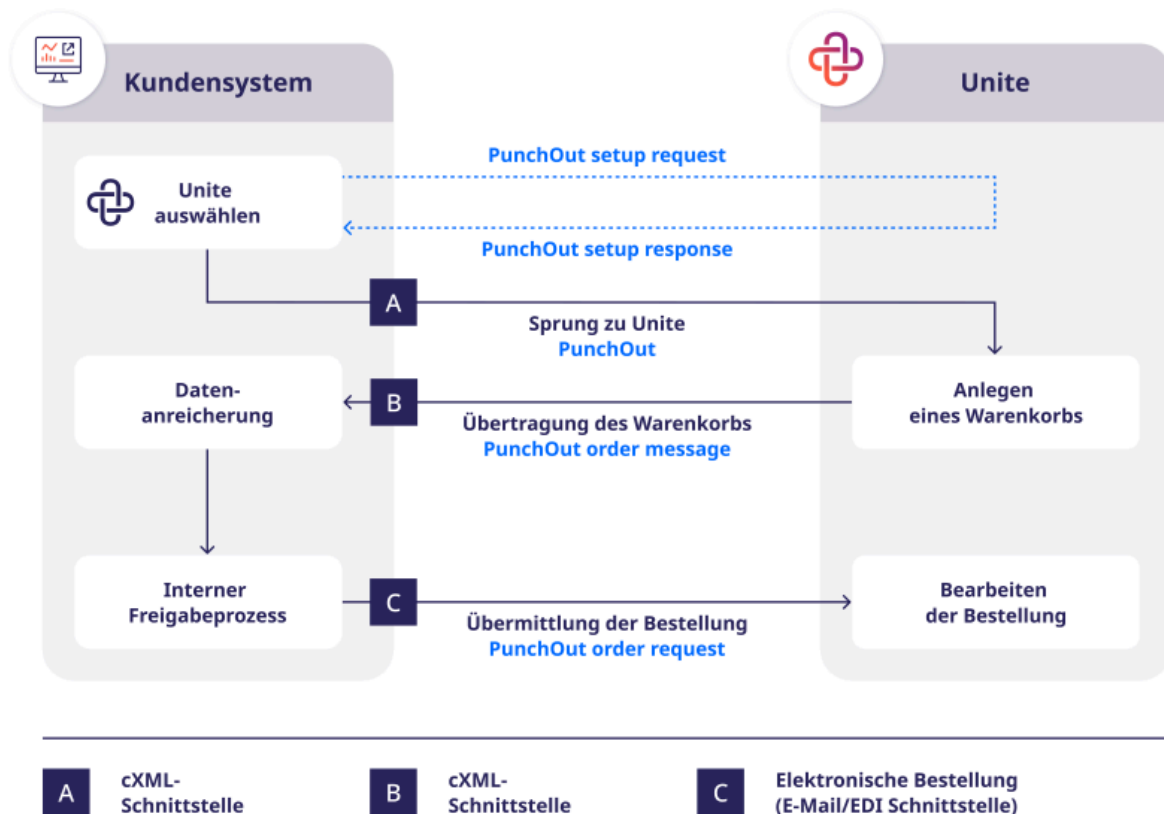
Kundensystem

Unite

PunchOut setup request

Unite auswählen

PunchOut setup response

A

Sprung zu Unite
PunchOut

Datenanreicherung

B

Übertragung des Warenkorbs
PunchOut order message

Anlegen eines Warenkorbs

Interner Freigabeprozess

C

Übermittlung der Bestellung
PunchOut order request

Bearbeiten der Bestellung

A cXML-Schnittstelle

B cXML-Schnittstelle

C Elektronische Bestellung (E-Mail/EDI Schnittstelle)